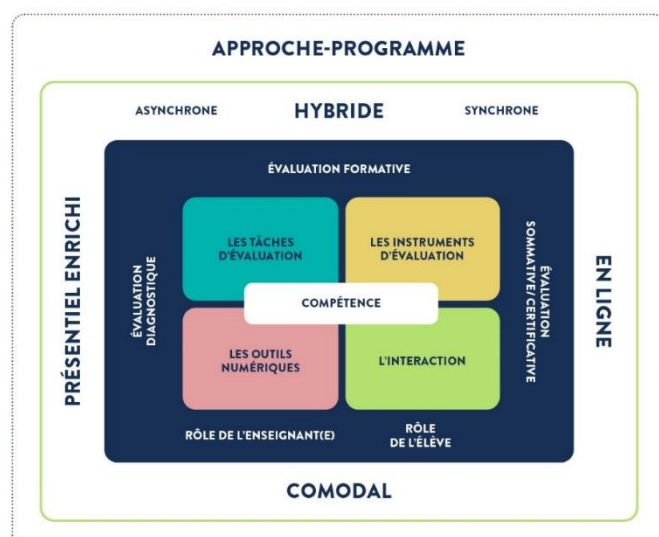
APPROCHE-PROGRAMME

ASYNCHRONE

HYBRIDE

SYNCHRONE

PRÉSENTIEL ENRICHI

ÉVALUATION FORMATIVE

ÉVALUATION DIAGNOSTIQUE

LES TÂCHES D'ÉVALUATION

LES INSTRUMENTS D'ÉVALUATION

COMPÉTENCE

LES OUTILS NUMÉRIQUES

L'INTERACTION

ÉVALUATION SOMMATIVE/ CERTIFICATIVE

EN LIGNE

RÔLE DE L'ENSEIGNANT(E)

RÔLE DE L'ÉLÈVE

COMODAL